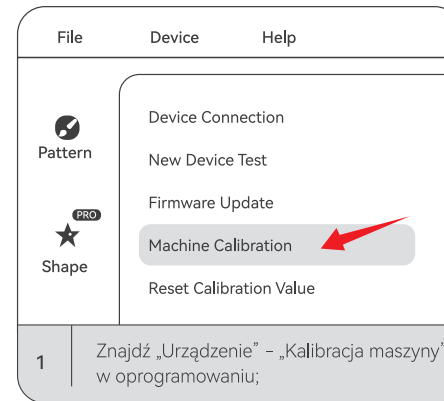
File Device Help

Pattern

PRO

Shape

Device Connection

New Device Test

Firmware Update

Machine Calibration

Reset Calibration Value

1 Znajdź „Urządzenie” - „Kalibracja maszyny” w oprogramowaniu;